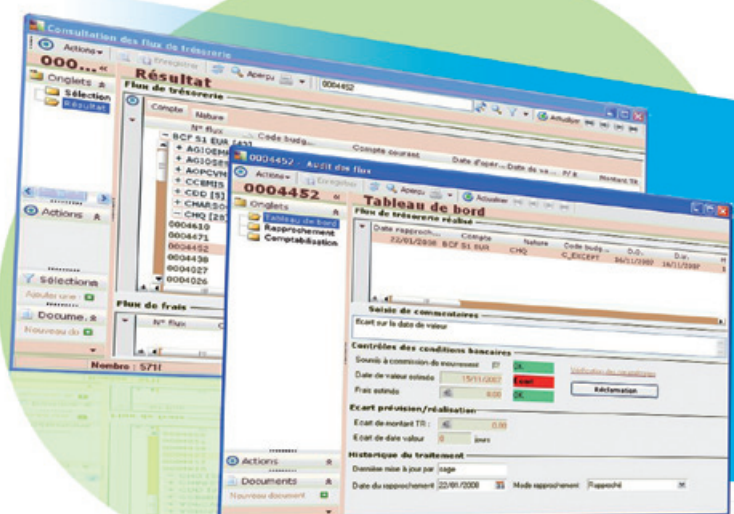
Consultation des flux de trésorerie

Actions

000...

Enregistrer

Aperçu

0004452

Onglets

Sélection

Résultat

Résultat

Flux de trésorerie

Compte

Nature

N° flux

Code budg...

Compte courant

Date d'opér...

Date de va...

P/R

Montant TR

BCF S1 EUR [43]

AGIOEM

AGIOSE

AOPCVM

CCBMIS

CCC [5]

CHARGS

CHQ [23]

0004610

0004471

0004452

0004430

0004027

0004026

Actions

Sélections

Ajouter une

Docume...

Nouveau do

Flux de frais

N° flux

Nombre : 5711

0004452 - Audit des flux

Actions

Enregistrer

Aperçu

Actualiser

0004452

Onglets

Tableau de bord

Rapprochement

Comptabilisation

Tableau de bord

Flux de trésorerie réalisé

Date rapproch...

Compte

Nature

Code budg...

D.O.

D.V.

22/01/2008

BCF S1 EUR

CHQ

C_EXCEPT

16/11/2007

16/11/2007

Saisie de commentaires

Ecart sur la date de valeur

Contrôles des conditions bancaires

Soumis à commission de mouvement

OK

Vérification des conditions

Date de valeur estimée

15/11/2007

Ecart

Réclamation

Frais estimés

0.00

OK

Ecart prévision/réalisation

Ecart de montant TR :

0.00

Ecart de date valeur

0

jours

Historique du traitement

Dernière mise à jour par

cage

Date du rapprochement

22/01/2008

Mode rapprochement

Rapproché

Actions

Documents

Nouveau document